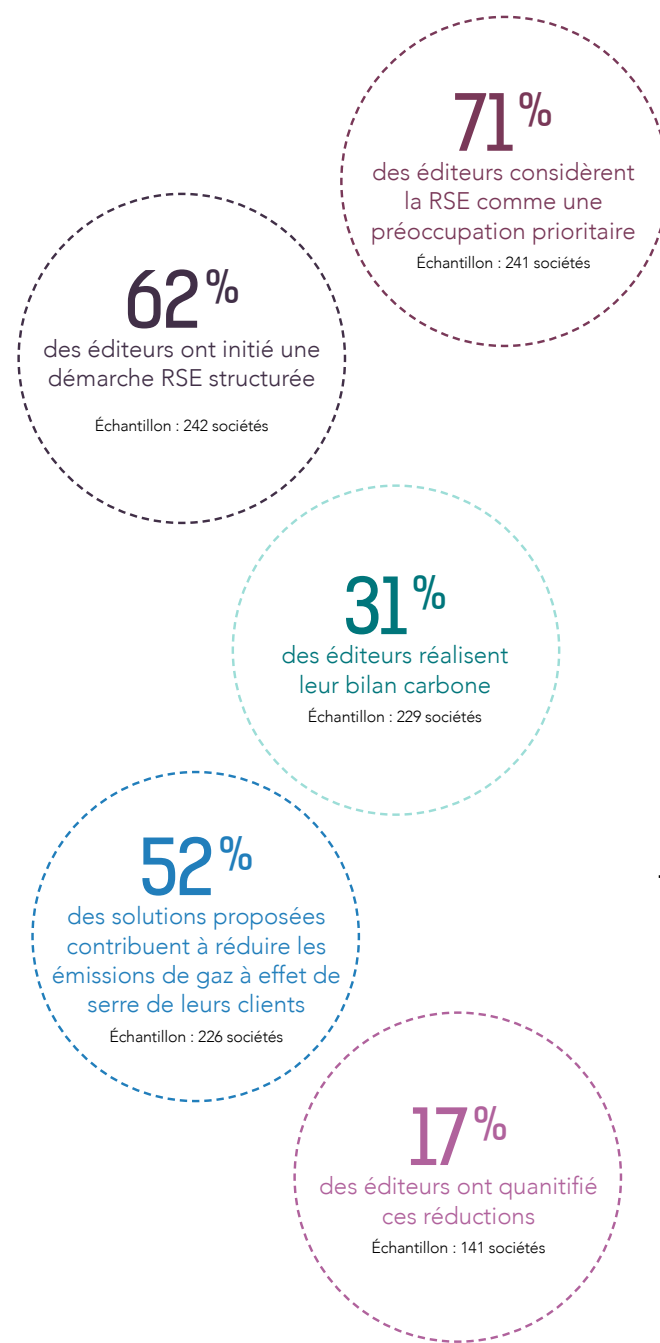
71%
des éditeurs considèrent la RSE comme une préoccupation prioritaire
Échantillon : 241 sociétés

62%
des éditeurs ont initié une démarche RSE structurée
Échantillon : 242 sociétés

31%
des éditeurs réalisent leur bilan carbone
Échantillon : 229 sociétés

52%
des solutions proposées contribuent à réduire les émissions de gaz à effet de serre de leurs clients
Échantillon : 226 sociétés

17%
des éditeurs ont quanitifié ces réductions
Échantillon : 141 sociétés